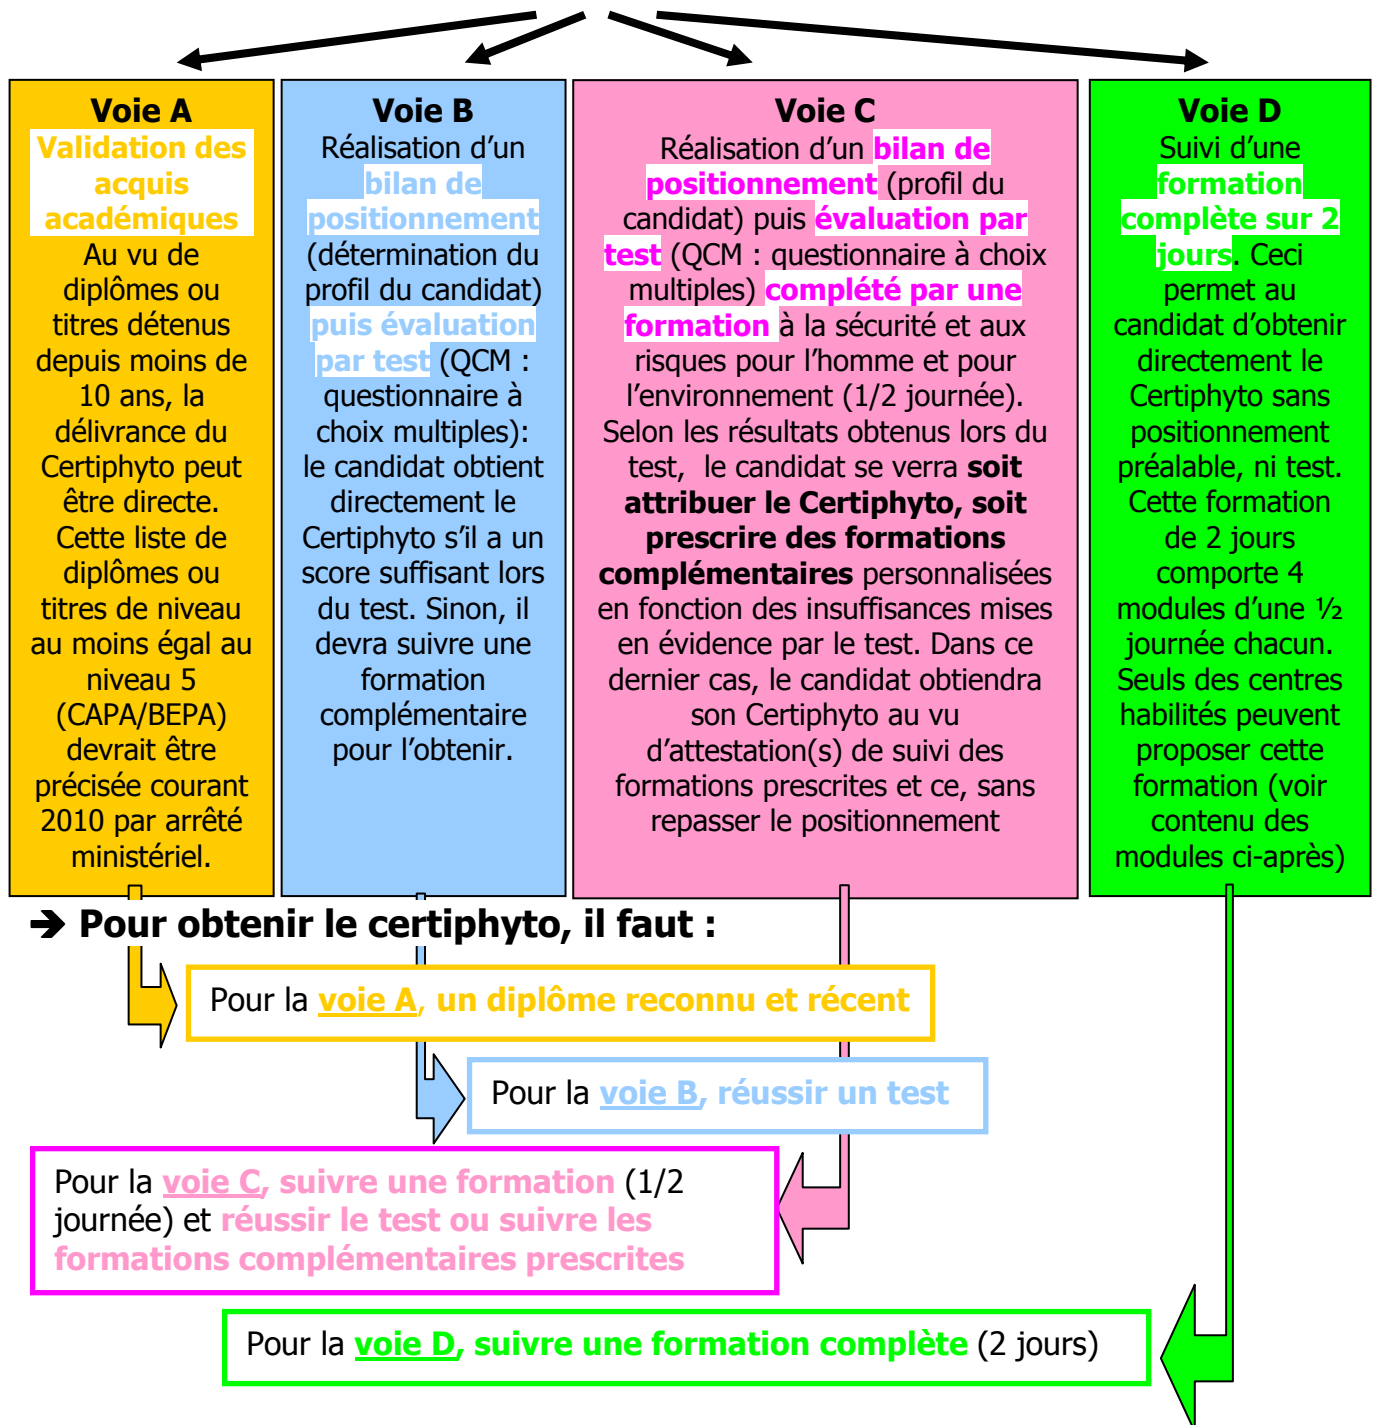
Voie A
Validation des acquis académiques
Au vu de diplômes ou titres détenus depuis moins de 10 ans, la délivrance du Certiphyto peut être directe. Cette liste de diplômes ou titres de niveau au moins égal au niveau 5 (CAPA/BEPA) devrait être précisée courant 2010 par arrêté ministériel.

Voie B
Réalisation d'un bilan de positionnement (détermination du profil du candidat) puis évaluation par test (QCM : questionnaire à choix multiples): le candidat obtient directement le Certiphyto s'il a un score suffisant lors du test. Sinon, il devra suivre une formation complémentaire pour l'obtenir.

Voie C
Réalisation d'un bilan de positionnement (profil du candidat) puis évaluation par test (QCM : questionnaire à choix multiples) complété par une formation à la sécurité et aux risques pour l'homme et pour l'environnement (1/2 journée). Selon les résultats obtenus lors du test, le candidat se verra soit attribuer le Certiphyto, soit prescrire des formations complémentaires personnalisées en fonction des insuffisances mises en évidence par le test. Dans ce dernier cas, le candidat obtiendra son Certiphyto au vu d'attestation(s) de suivi des formations prescrites et ce, sans repasser le positionnement

Voie D
Suivi d'une formation complète sur 2 jours. Ceci permet au candidat d'obtenir directement le Certiphyto sans positionnement préalable, ni test. Cette formation de 2 jours comporte 4 modules d'une ½ journée chacun. Seuls des centres habilités peuvent proposer cette formation (voir contenu des modules ci-après)

➔ Pour obtenir le certiphyto, il faut :

Pour la voie A, un diplôme reconnu et récent

Pour la voie B, réussir un test

Pour la voie C, suivre une formation (1/2 journée) et réussir le test ou suivre les formations complémentaires prescrites

Pour la voie D, suivre une formation complète (2 jours)